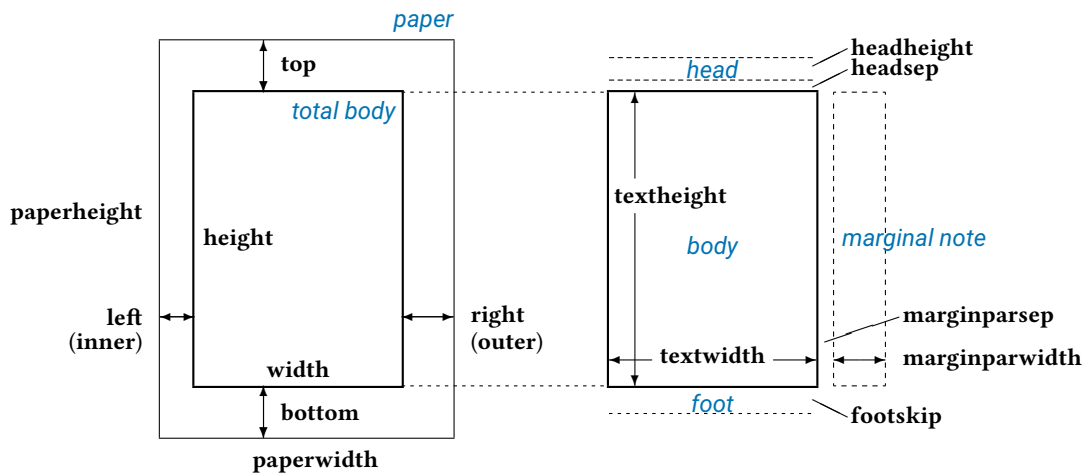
paper

top

total body

paperheight

height

left (inner)

right (outer)

width

bottom

paperwidth

headheight

head

headsep

textheight

body

marginal note

marginparsep

textwidth

marginparwidth

foot

footskip